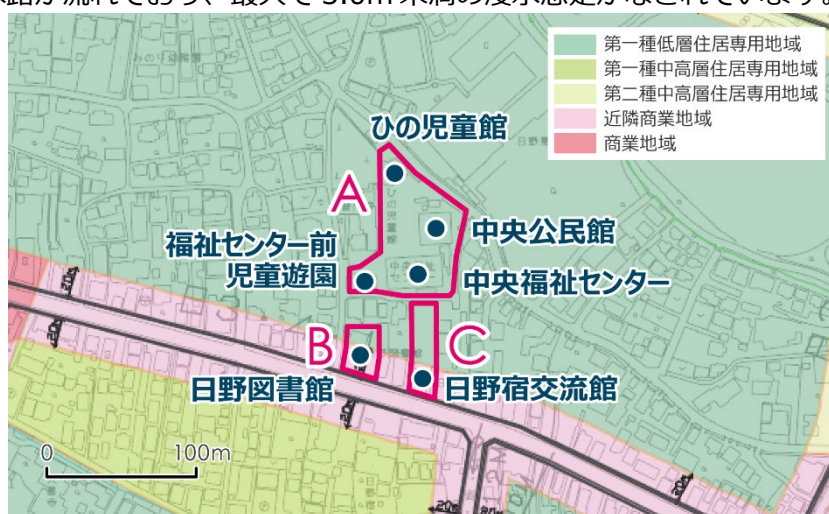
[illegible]が流れており、最大で3.0m未満の浸水想定がなされています。

第一種低層住居専用地域
第一種中高層住居専用地域
第二種中高層住居専用地域
近隣商業地域
商業地域

ひの児童館
A
中央公民館
福祉センター前
児童遊園
中央福祉センター
B
C
日野図書館
日野宿交流館

0
100m